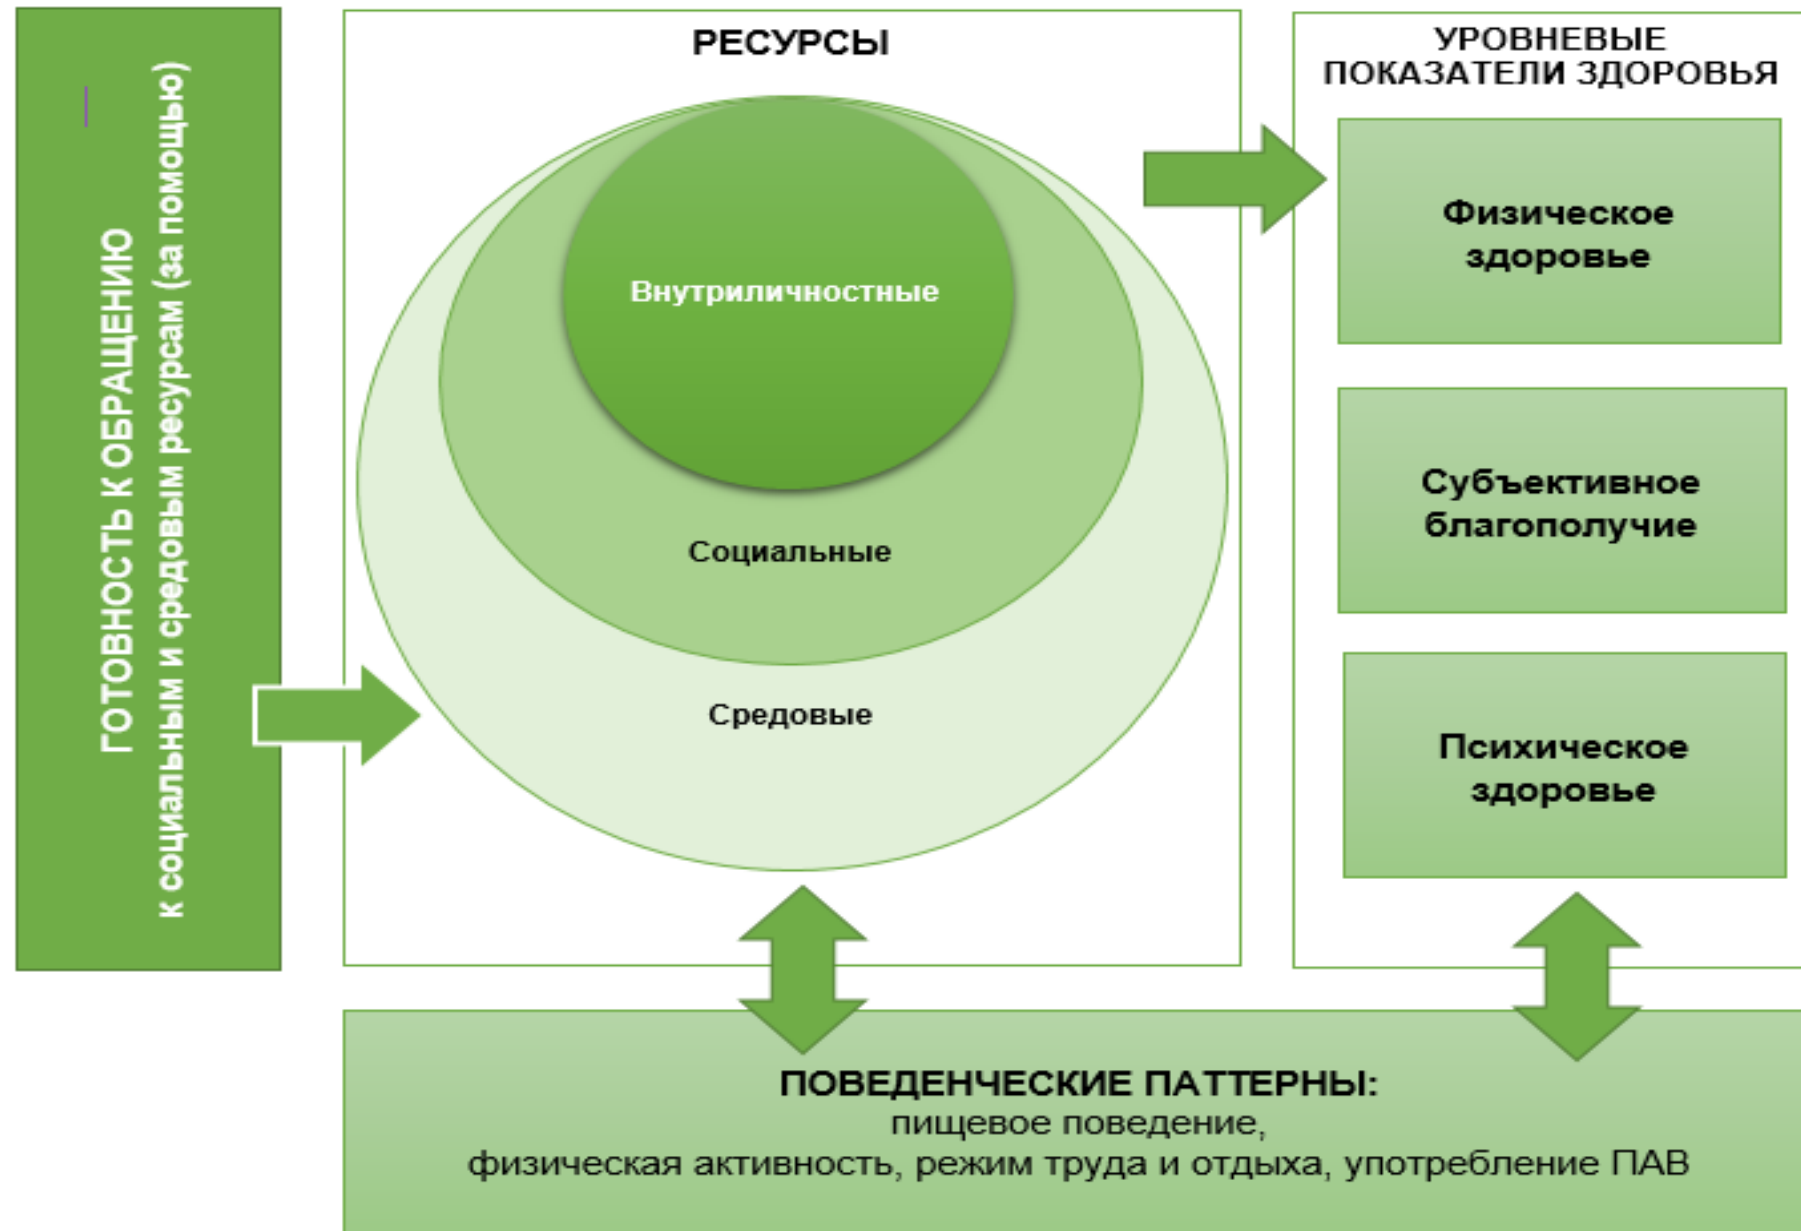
ГОТОВНОСТЬ К ОБРАЩЕНИЮ
к социальным и средовым ресурсам (за помощью)

РЕСУРСЫ

Внутриличностные

Социальные

Средовые

УРОВНЕВЫЕ ПОКАЗАТЕЛИ ЗДОРОВЬЯ

Физическое здоровье

Субъективное благополучие

Психическое здоровье

ПОВЕДЕНЧЕСКИЕ ПАТТЕРНЫ:
пищевое поведение,
физическая активность, режим труда и отдыха, употребление ПАВ